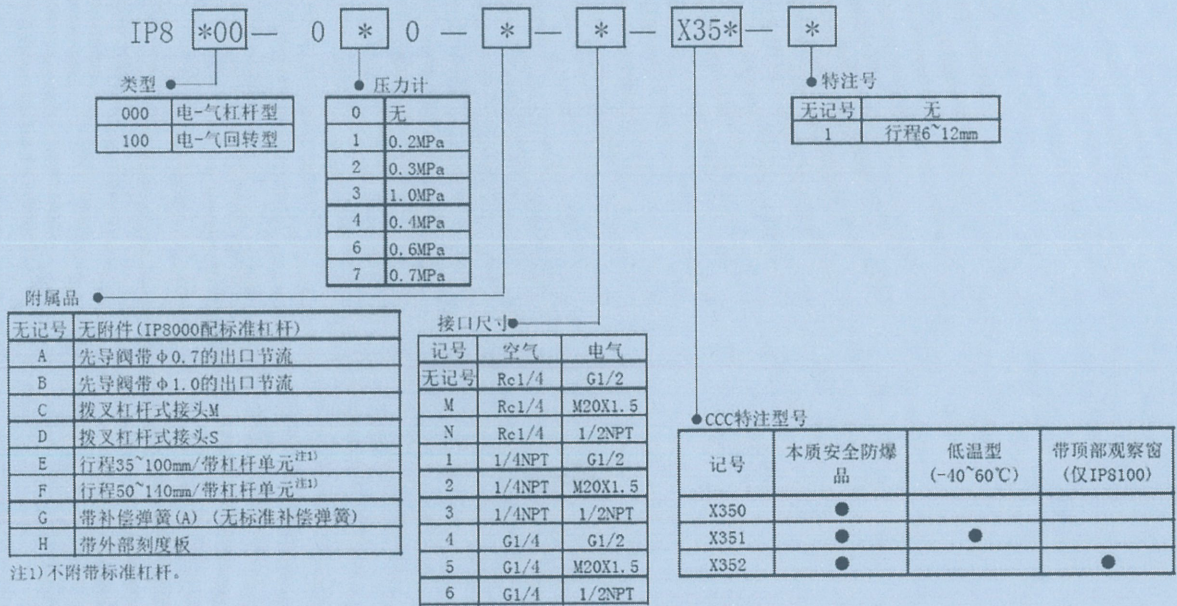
IP8 *00 — 0 * 0 — * — * — X35* — *

类型

| 000 | 电-气杠杆型 |
|---|---|
| 100 | 电-气回转型 |

压力计

| 0 | 无 |
|---|---|
| 1 | 0.2MPa |
| 2 | 0.3MPa |
| 3 | 1.0MPa |
| 4 | 0.4MPa |
| 6 | 0.6MPa |
| 7 | 0.7MPa |

特注号

| 无记号 | 无 |
|---|---|
| 1 | 行程6~12mm |

附属品

| 无记号 | 无附件(IP8000配标准杠杆) |
|---|---|
| A | 先导阀带φ0.7的出口节流 |
| B | 先导阀带φ1.0的出口节流 |
| C | 拨叉杠杆式接头M |
| D | 拨叉杠杆式接头S |
| E | 行程35~100mm/带杠杆单元$^{注1)}$ |
| F | 行程50~140mm/带杠杆单元$^{注1)}$ |
| G | 带补偿弹簧(A) (无标准补偿弹簧) |
| H | 带外部刻度板 |

注1)不附带标准杠杆。

接口尺寸

| 记号 | 空气 | 电气 |
|---|---|---|
| 无记号 | Rc1/4 | G1/2 |
| M | Rc1/4 | M20X1.5 |
| N | Rc1/4 | 1/2NPT |
| 1 | 1/4NPT | G1/2 |
| 2 | 1/4NPT | M20X1.5 |
| 3 | 1/4NPT | 1/2NPT |
| 4 | G1/4 | G1/2 |
| 5 | G1/4 | M20X1.5 |
| 6 | G1/4 | 1/2NPT |

CCC特注型号

| 记号 | 本质安全防爆品 | 低温型 (-40~60℃) | 带顶部观察窗 (仅IP8100) |
|---|---|---|---|
| X350 | ● | | |
| X351 | ● | ● | |
| X352 | ● | | ● |